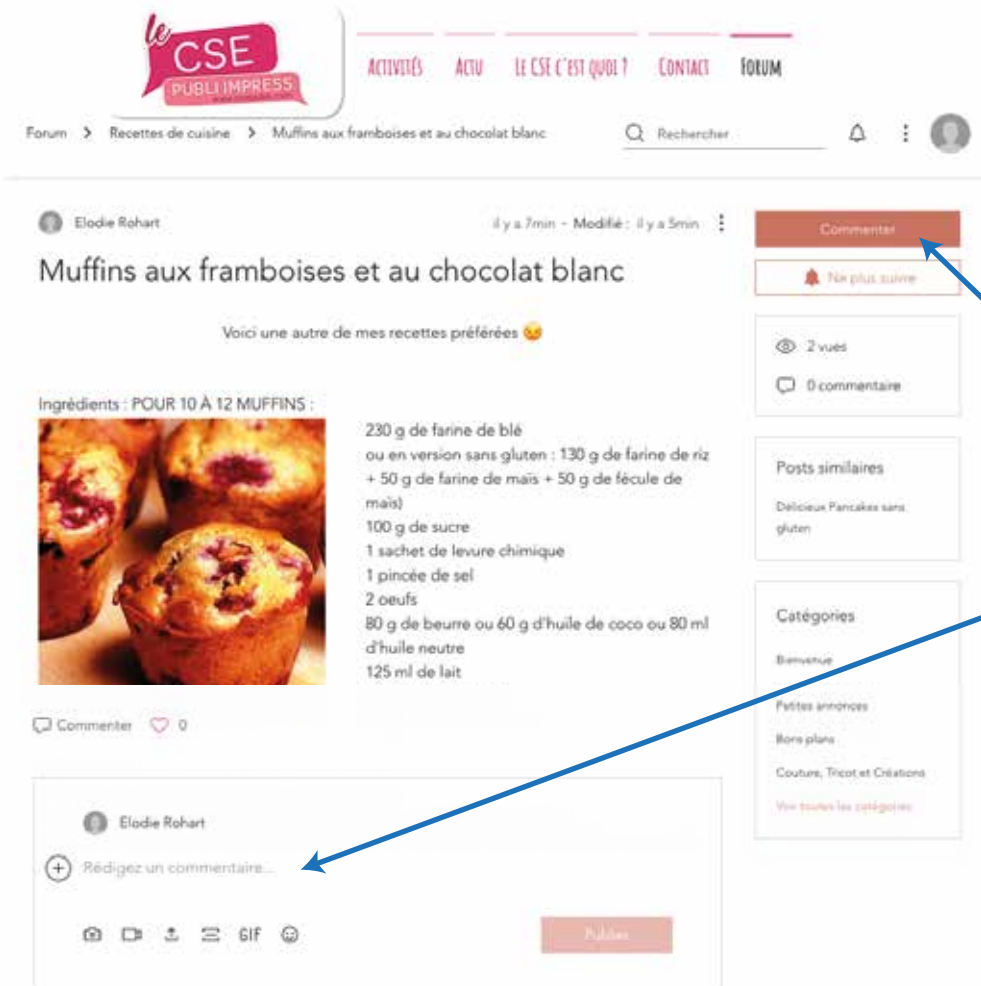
le CSE PUBLI IMPRESS

ACTIVITÉS ACTU LE CSE C'EST QUOI ? CONTACT FORUM

Forum > Recettes de cuisine > Muffins aux framboises et au chocolat blanc

Rechercher

Elodie Rohart

il y a 7min · Modifié : il y a 5min

Muffins aux framboises et au chocolat blanc

Voici une autre de mes recettes préférées

Ingrédients : POUR 10 À 12 MUFFINS :

230 g de farine de blé
ou en version sans gluten : 130 g de farine de riz + 50 g de farine de maïs + 50 g de fécule de maïs)
100 g de sucre
1 sachet de levure chimique
1 pincée de sel
2 oeufs
80 g de beurre ou 60 g d'huile de coco ou 80 ml d'huile neutre
125 ml de lait

Commenter 0

Elodie Rohart

Rédigez un commentaire...

GIF

Publier

Commenter

Ne plus suivre

2 vues

0 commentaire

Posts similaires

Délicieux Pancakes sans gluten

Catégories

Bienvenue

Petites annonces

Bons plans

Couture, Tricot et Créations

Voir toutes les catégories